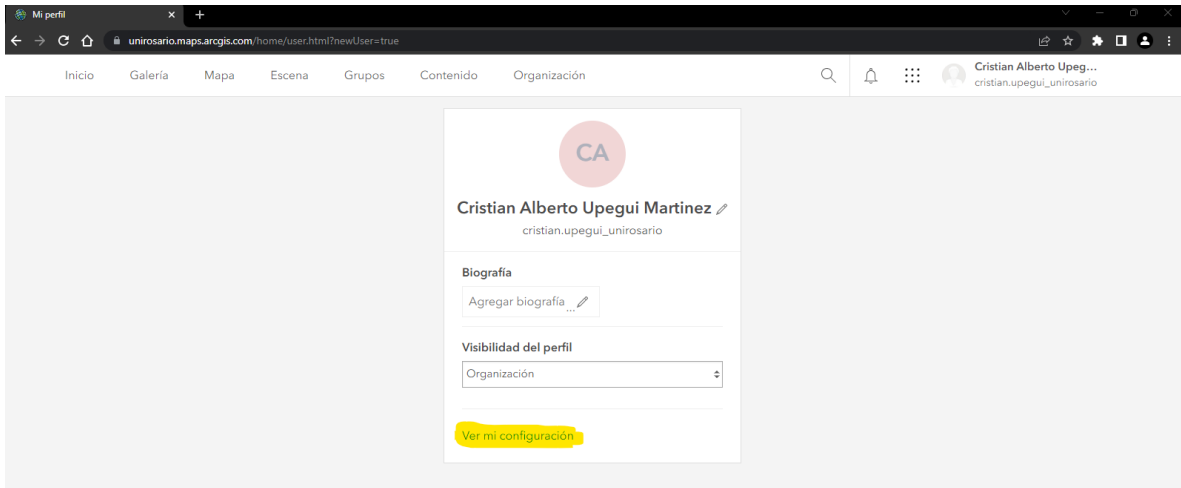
Mi perfil

unirosario.maps.arcgis.com/home/user.html?newUser=true

Inicio Galería Mapa Escena Grupos Contenido Organización

Cristian Alberto Upeg...
cristian.upegui_unirosario

CA

Cristian Alberto Upegui Martinez
cristian.upegui_unirosario

Biografía

Agregar biografía

Visibilidad del perfil

Organización

Ver mi configuración